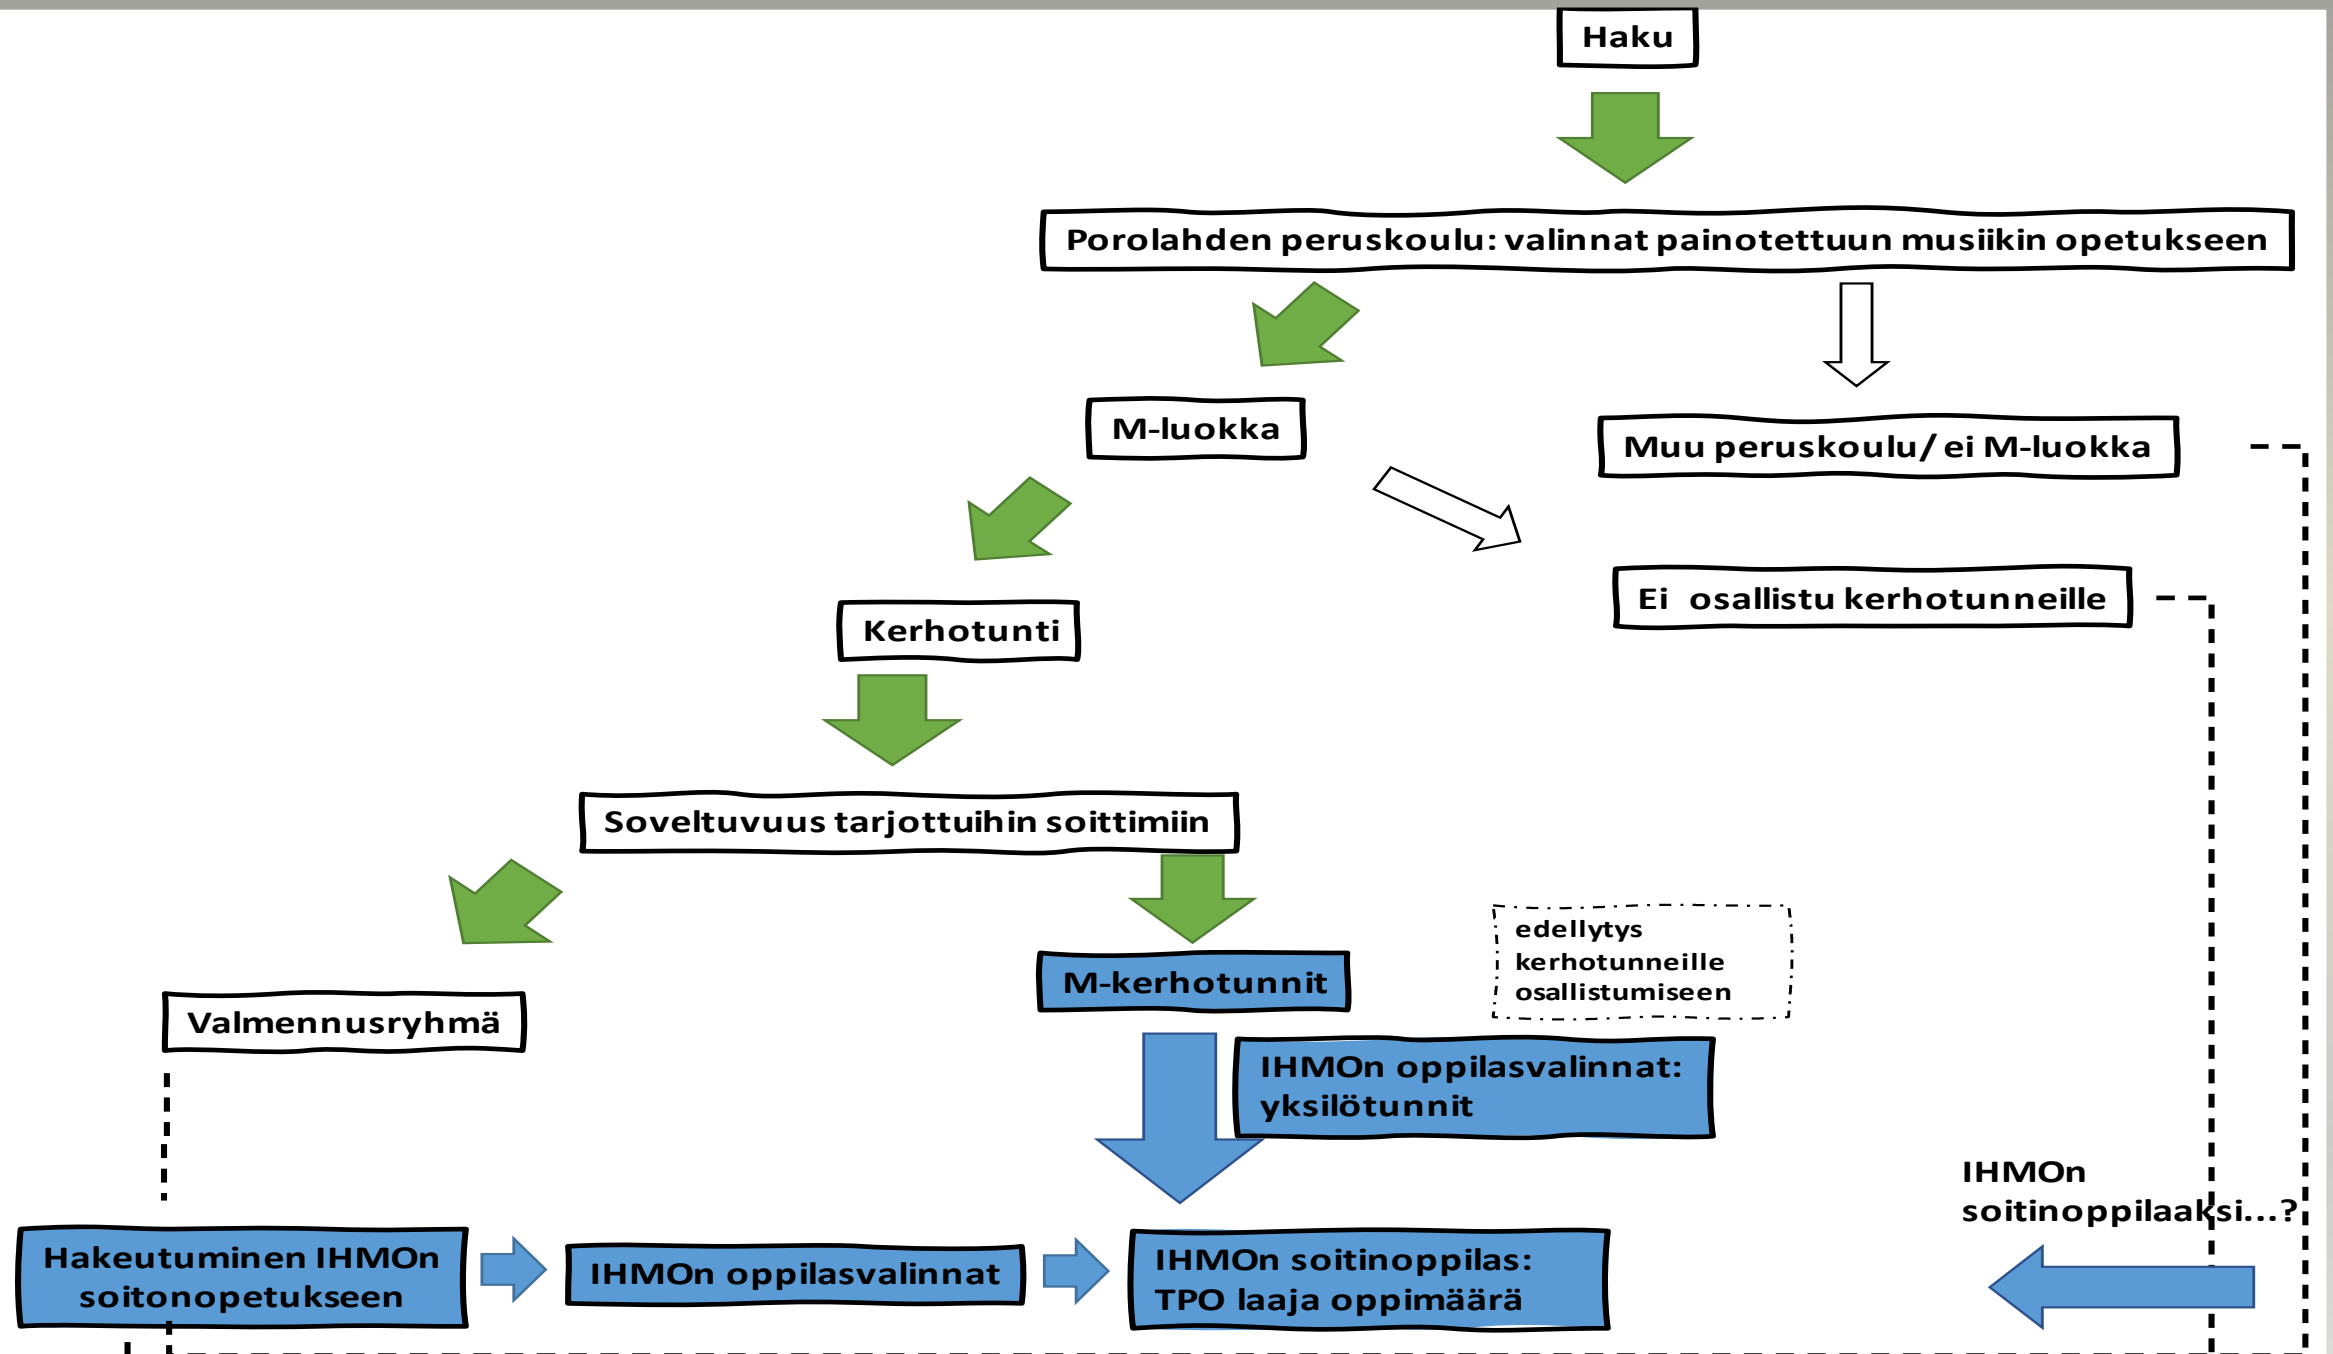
Haku

Porolahden peruskoulu: valinnat painotettuun musiikin opetukseen

M-luokka

Muu peruskoulu/ ei M-luokka

Ei osallistu kerhotunneille

Kerhotunti

Soveltuvuus tarjottuihin soittimiin

edellytys kerhotunneille osallistumiseen

M-kerhotunnit

Valmennusryhmä

IHMOn oppilasvalinnat: yksilötunnit

IHMOn soitinoppilaaksi...?

Hakeutuminen IHMOn soitonopetukseen

IHMOn oppilasvalinnat

IHMOn soitinoppilas: TPO laaja oppimäärä